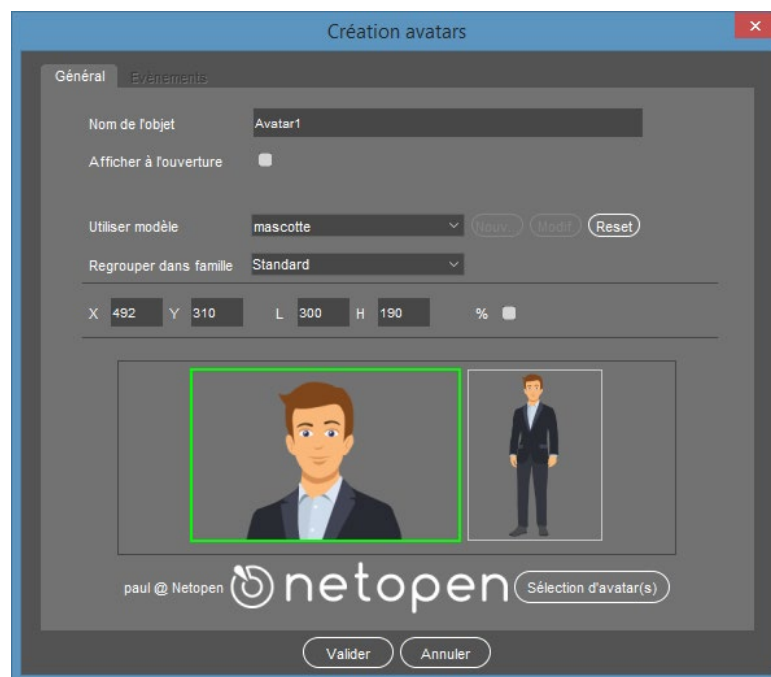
Création avatars

Général Evénements

Nom de l'objet Avatar1

Afficher à l'ouverture

Utiliser modèle mascotte Nouv. Modif Reset

Regrouper dans famille Standard

X 492 Y 310 L 300 H 190 %

paul @ Netopen netopen Sélection d'avatar(s)

Valider Annuler